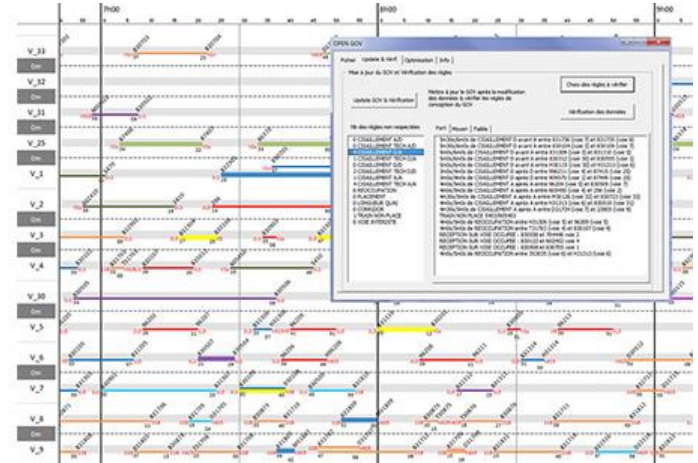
7h00
8h00
9h00

V_33
On
V_32
V_31
On
V_25
On
V_1
V_2
On
V_3
V_4
V_30
On
V_5
V_6
On
V_7
V_8
On
V_9

OPEN GOV
Fichier | Update & Verif. | Optimisation | Info
Mise à jour du GOV et Vérification des règles
Update GOV & Vérification
Mettre à jour le GOV après la modification des données à vérifier les règles de conception du GOV
Choix des règles à vérifier
Vérification des données
Nb des règles non respectées
Fort | Moyen | Faible
CISAILLEMENT AJD
CISAILLEMENT TECH AJD
CISAILLEMENT DJA
CISAILLEMENT TECH DJA
CISAILLEMENT DJD
CISAILLEMENT TECH DJD
CISAILLEMENT AJA
CISAILLEMENT TECH AJA
REOCCUPATION
PLACEMENT
LONGUEUR QUAI
CORRIDOR
TRAIN NON PLACE
VOIE INTERDITE
TRAIN NON PLACE 540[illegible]
RECEPTION SUR VOIE OCCUPEE
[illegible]